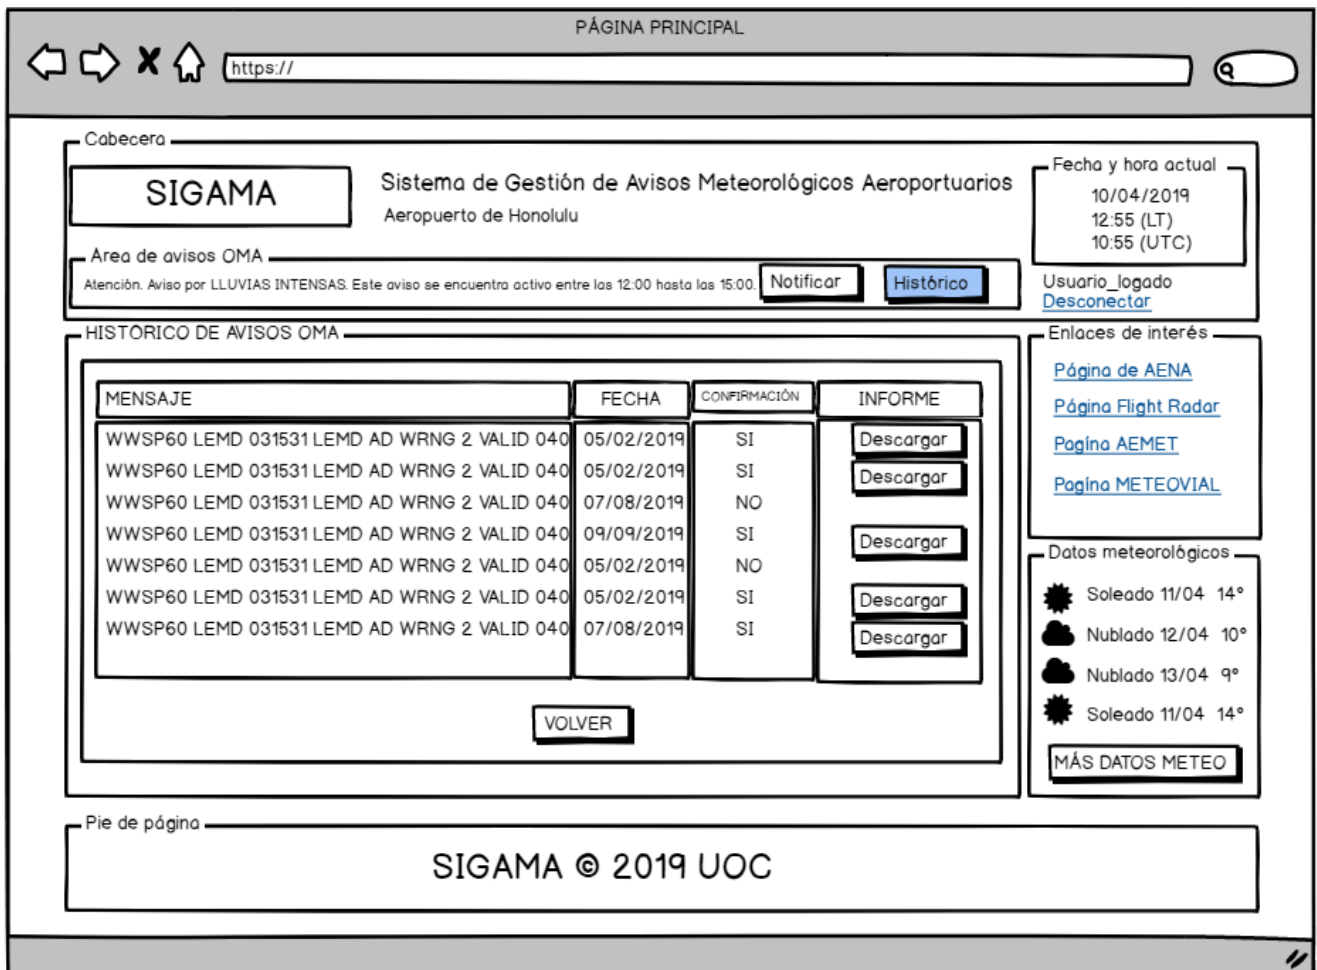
PÁGINA PRINCIPAL

https://

Cabecera

SIGAMA

Sistema de Gestión de Avisos Meteorológicos Aeroportuarios
Aeropuerto de Honolulu

Fecha y hora actual
10/04/2019
12:55 (LT)
10:55 (UTC)

Area de avisos OMA
Atención. Aviso por LLUVIAS INTENSAS. Este aviso se encuentra activo entre las 12:00 hasta las 15:00.

Notificar

Histórico

Usuario_logado
Desconectar

HISTORICO DE AVISOS OMA

| MENSAJE | FECHA | CONFIRMACIÓN | INFORME |
|---|---|---|---|
| WWSP60 LEMD 031531 LEMD AD WRNG 2 VALID 040 | 05/02/2019 | SI | Descargar |
| WWSP60 LEMD 031531 LEMD AD WRNG 2 VALID 040 | 05/02/2019 | SI | Descargar |
| WWSP60 LEMD 031531 LEMD AD WRNG 2 VALID 040 | 07/08/2019 | NO | |
| WWSP60 LEMD 031531 LEMD AD WRNG 2 VALID 040 | 09/09/2019 | SI | Descargar |
| WWSP60 LEMD 031531 LEMD AD WRNG 2 VALID 040 | 05/02/2019 | NO | |
| WWSP60 LEMD 031531 LEMD AD WRNG 2 VALID 040 | 05/02/2019 | SI | Descargar |
| WWSP60 LEMD 031531 LEMD AD WRNG 2 VALID 040 | 07/08/2019 | SI | Descargar |

VOLVER

Enlaces de interés
Página de AENA
Página Flight Radar
Pagina AEMET
Pagina METEOVIAL

Datos meteorológicos
Soleado 11/04 14°
Nublado 12/04 10°
Nublado 13/04 9°
Soleado 11/04 14°

MÁS DATOS METEO

Pie de página
SIGAMA © 2019 UOC